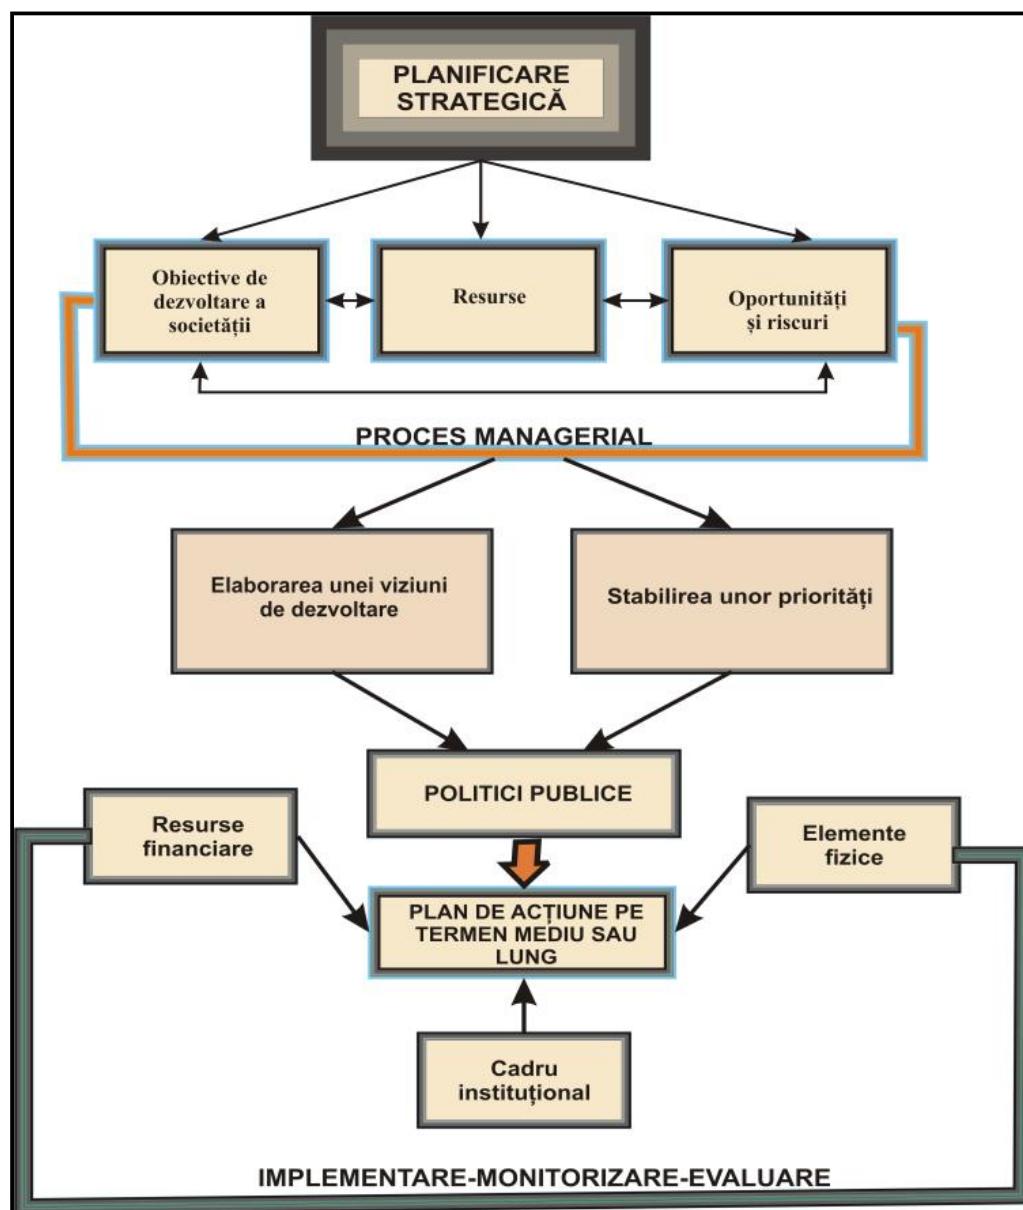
PLANIFICARE STRATEGICĂ

Obiective de dezvoltare a societății

Resurse

Oportunități și riscuri

PROCES MANAGERIAL

Elaborarea unei viziuni de dezvoltare

Stabilirea unor priorități

POLITICI PUBLICE

Resurse financiare

Elemente fizice

PLAN DE ACȚIUNE PE TERMEN MEDIU SAU LUNG

Cadru instituțional

IMPLEMENTARE-MONITORIZARE-EVALUARE